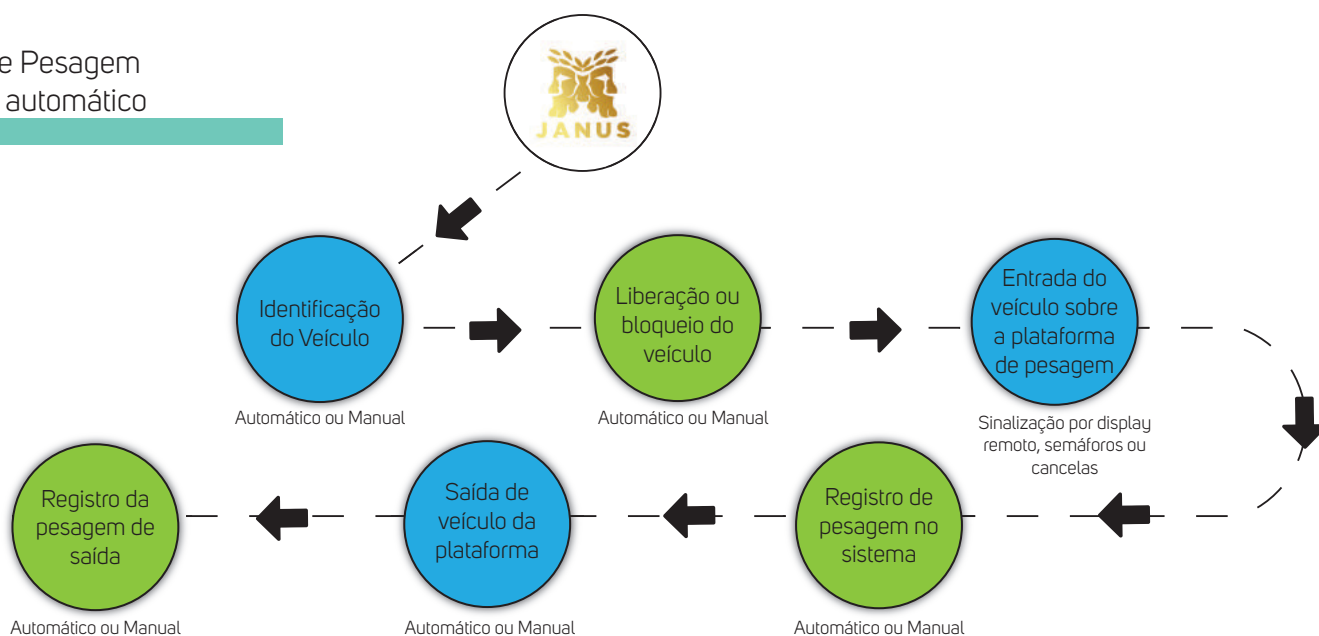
e Pesagem
automático

JANUS

Identificação do Veículo
Automático ou Manual

Liberação ou bloqueio do veículo
Automático ou Manual

Entrada do veículo sobre a plataforma de pesagem
Sinalização por display remoto, semáforos ou cancelas

Registro de pesagem no sistema
Automático ou Manual

Saída de veículo da plataforma
Automático ou Manual

Registro da pesagem de saída
Automático ou Manual